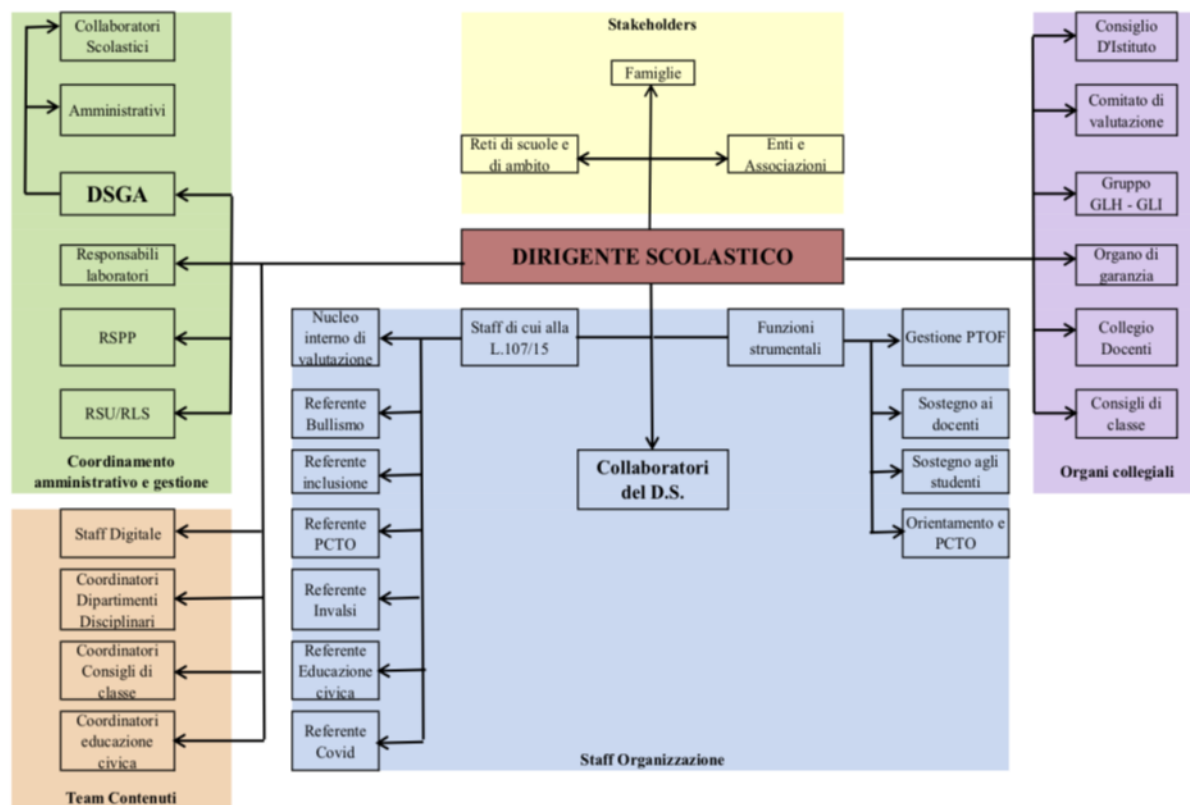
Collaboratori Scolastici

Amministrativi

DSGA

Responsabili laboratori

RSPP

RSU/RLS

Coordinamento amministrativo e gestione

Stakeholders

Famiglie

Reti di scuole e di ambito

Enti e Associazioni

DIRIGENTE SCOLASTICO

Consiglio D'Istituto

Comitato di valutazione

Gruppo GLH - GLI

Organo di garanzia

Collegio Docenti

Consigli di classe

Organi collegiali

Nucleo interno di valutazione

Staff di cui alla L.107/15

Funzioni strumentali

Gestione PTOF

Sostegno ai docenti

Sostegno agli studenti

Orientamento e PCTO

Referente Bullismo

Referente inclusione

Referente PCTO

Referente Invalsi

Referente Educazione civica

Referente Covid

Collaboratori del D.S.

Staff Organizzazione

Staff Digitale

Coordinatori Dipartimenti Disciplinari

Coordinatori Consigli di classe

Coordinatori educazione civica

Team Contenuti